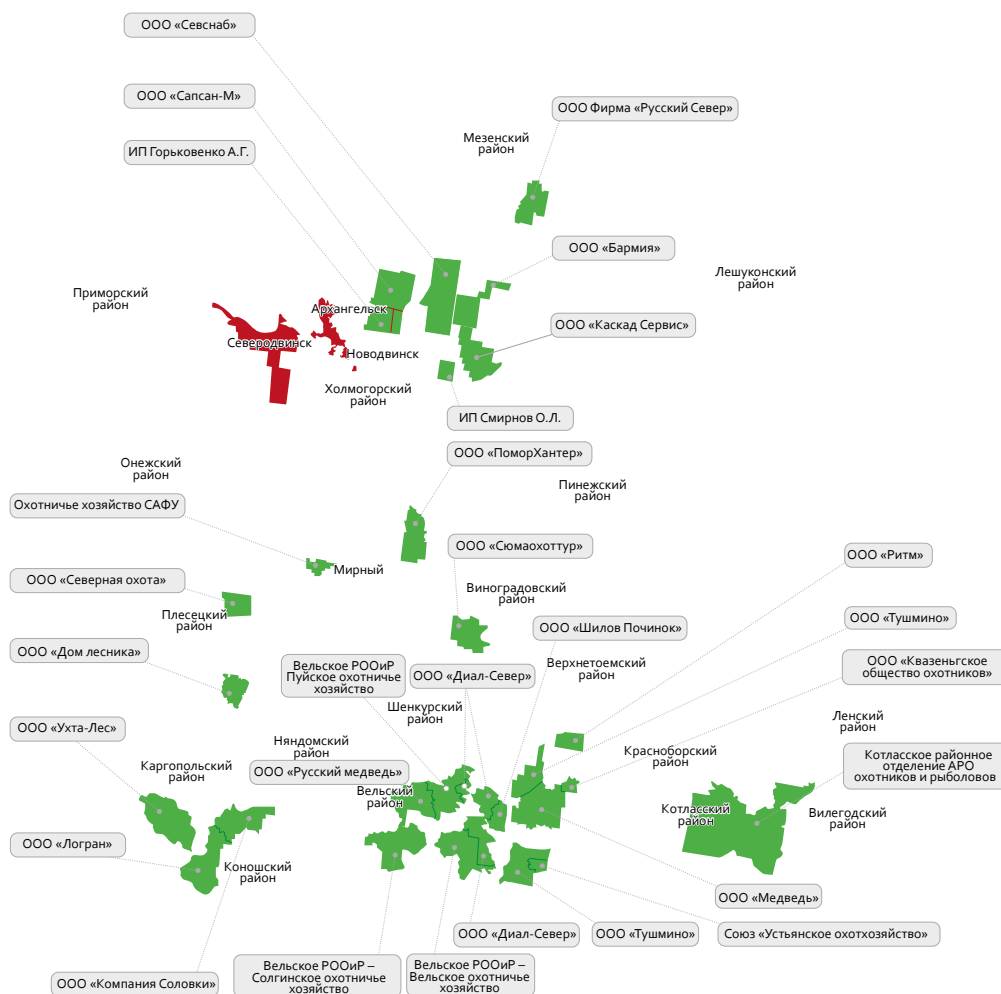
ООО «Севснаб»

ООО «Сапсан-М»

ИП Горьковенко А.Г.

ООО Фирма «Русский Север»

Мезенский район

ООО «Бармия»

Лешуконский район

Приморский район

Архангельск

ООО «Каскад Сервис»

Северодвинск

Новодвинск

Холмогорский район

ИП Смирнов О.Л.

ООО «ПоморХантер»

Онежский район

Пинежский район

Охотничье хозяйство САФУ

ООО «Сюмаохоттур»

Мирный

ООО «Ритм»

ООО «Северная охота»

Виноградовский район

Плесецкий район

ООО «Тушмино»

ООО «Шилов Починок»

ООО «Дом лесника»

Вельское РООиР Пуйское охотничье хозяйство

ООО «Диал-Север»

Верхнетоемский район

ООО «Квазеньгское общество охотников»

Шенкурский район

ООО «Ухта-Лес»

Ленский район

Няндомский район

Красноборский район

Котласское районное отделение АРО охотников и рыболовов

Каргопольский район

ООО «Русский медведь»

Вельский район

Котласский район

Вилегодский район

ООО «Логран»

Коношский район

ООО «Медведь»

ООО «Диал-Север»

ООО «Тушмино»

Союз «Устьянское охотхозяйство»

ООО «Компания Соловки»

Вельское РООиР – Солгинское охотничье хозяйство

Вельское РООиР – Вельское охотничье хозяйство